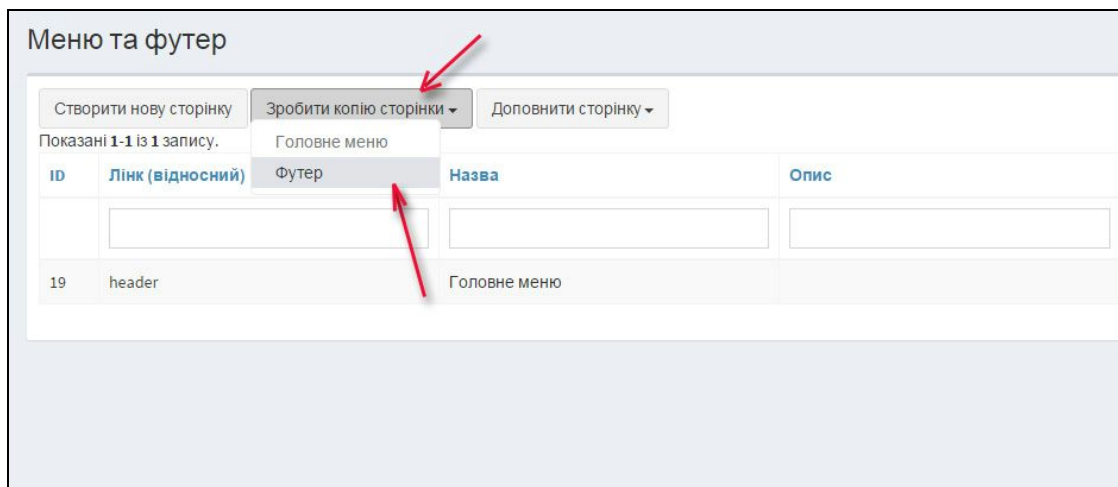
Меню та футер

Створити нову сторінку
Зробити копію сторінки
Доповнити сторінку

Головне меню
Футер

Показані **1-1** із **1** запису.

| ID | Лінк (відносний) | Назва | Опис |
|---|---|---|---|
| | | | |
| 19 | header | Головне меню | |